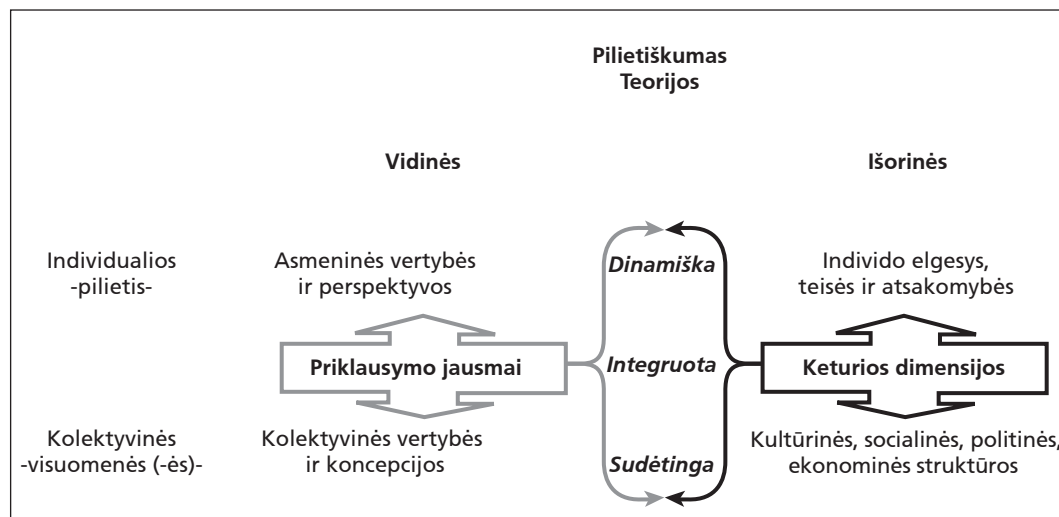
Pilietiškumas
Teorijos

Vidinės

Išorinės

Individualios
-pilietis-

Asmeninės vertybės ir perspektyvos

Dinamiška

Individo elgesys, teisės ir atsakomybės

Priklausymo jausmai

Integruota

Keturios dimensijos

Kolektyvinės
-visuomenės (-ės)-

Kolektyvinės vertybės ir koncepcijos

Sudėtinga

Kultūrinės, socialinės, politinės, ekonominės struktūros